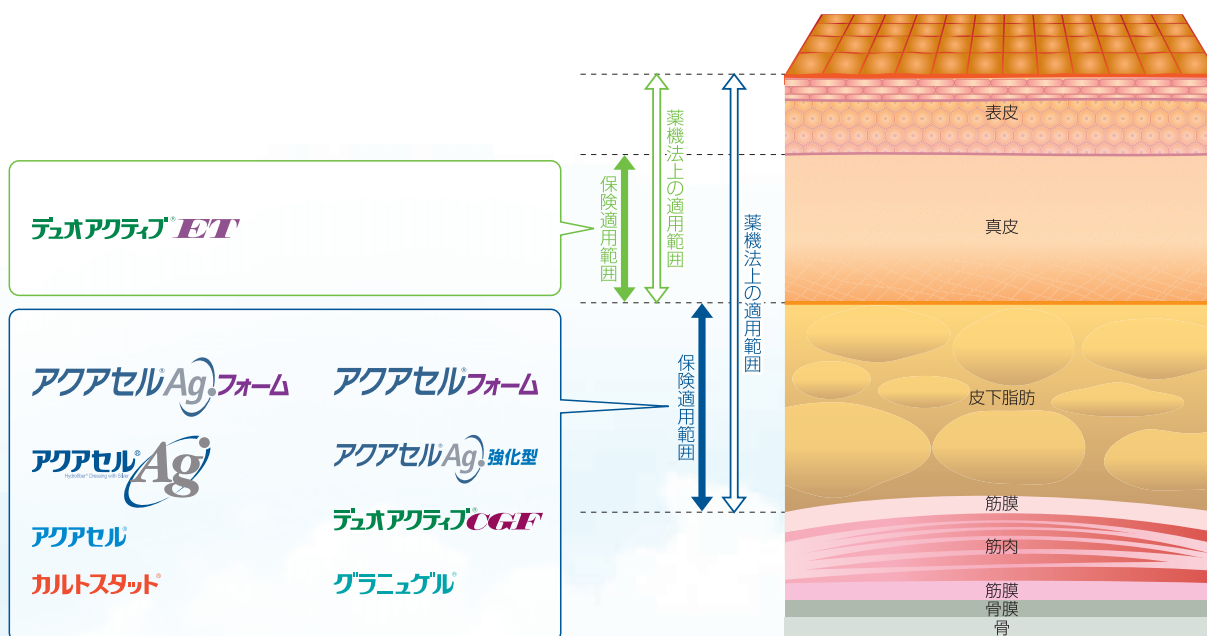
デュオアクティブ® ET

保険適用範囲

薬機法上の適用範囲

薬機法上の適用範囲

アクアセル® Ag フォーム

アクアセル® フォーム

アクアセル® Ag
Hydrofiber® Dressing with Silver

アクアセル® Ag 強化型

デュオアクティブ® CGF

アクアセル®

カルトスタット®

グラニュゲル®

保険適用範囲

表皮

真皮

皮下脂肪

筋膜

筋肉

筋膜

骨膜

骨